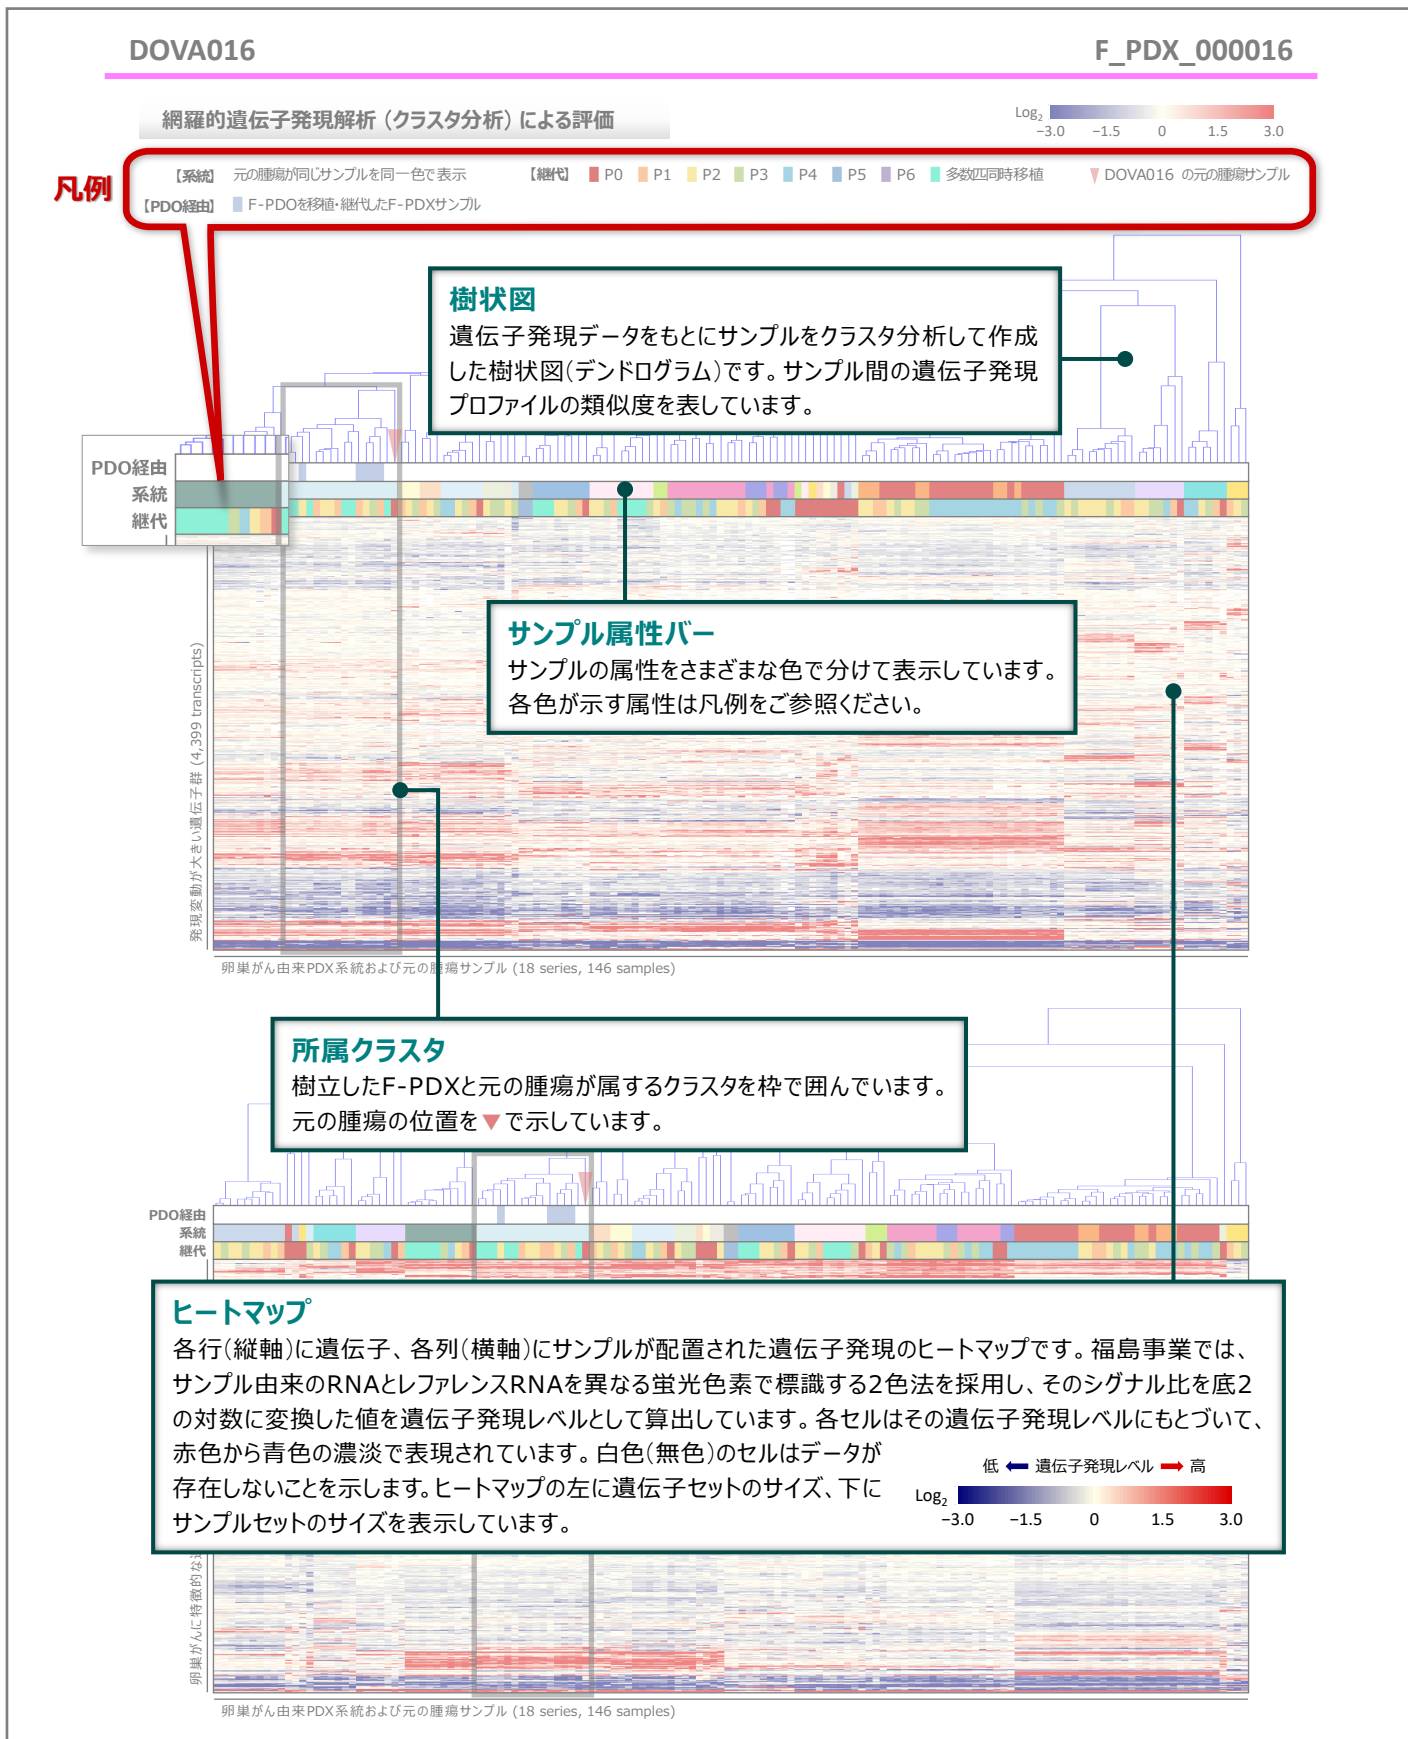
DOVA016

F_PDX_000016

網羅的遺伝子発現解析（クラスタ分析）による評価

$Log_2$
−3.0 −1.5 0 1.5 3.0

凡例

【系統】 元の腫瘍が同じサンプルを同一色で表示

【継代】 P0 P1 P2 P3 P4 P5 P6 多数回同時移植

DOVA016 の元の腫瘍サンプル

【PDO経由】 F-PDOを移植・継代したF-PDXサンプル

樹状図
遺伝子発現データをもとにサンプルをクラスタ分析して作成した樹状図(デンドログラム)です。サンプル間の遺伝子発現プロファイルの類似度を表しています。

PDO経由
系統
継代

サンプル属性バー
サンプルの属性をさまざまな色で分けて表示しています。各色が示す属性は凡例をご参照ください。

発現変動が大きい遺伝子群 (4,399 transcripts)

卵巣がん由来PDX系統および元の腫瘍サンプル (18 series, 146 samples)

所属クラスタ
樹立したF-PDXと元の腫瘍が属するクラスタを枠で囲んでいます。元の腫瘍の位置を▼で示しています。

PDO経由
系統
継代

ヒートマップ
各行(縦軸)に遺伝子、各列(横軸)にサンプルが配置された遺伝子発現のヒートマップです。福島事業では、サンプル由来のRNAとレファレンスRNAを異なる蛍光色素で標識する2色法を採用し、そのシグナル比を底2の対数に変換した値を遺伝子発現レベルとして算出しています。各セルはその遺伝子発現レベルにもとづいて、赤色から青色の濃淡で表現されています。白色(無色)のセルはデータが存在しないことを示します。ヒートマップの左に遺伝子セットのサイズ、下にサンプルセットのサイズを表示しています。

低 遺伝子発現レベル 高
$Log_2$
−3.0 −1.5 0 1.5 3.0

卵巣がんに特徴的な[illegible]

卵巣がん由来PDX系統および元の腫瘍サンプル (18 series, 146 samples)